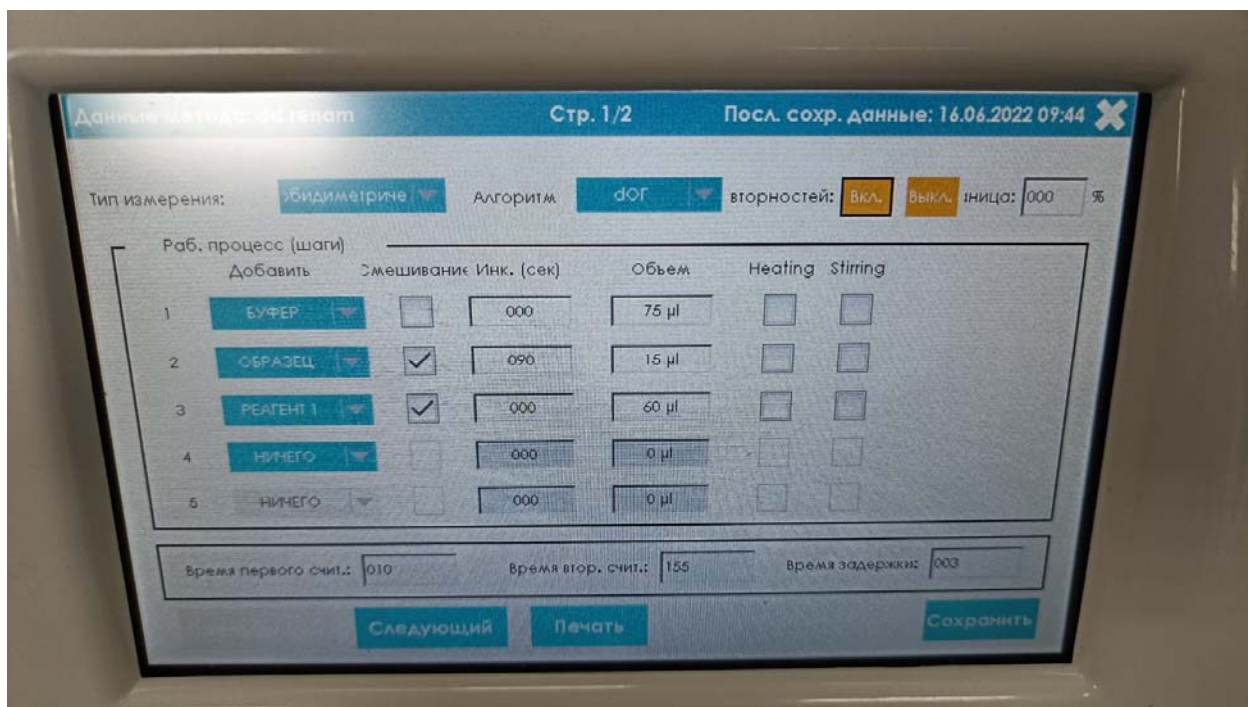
Данные методики: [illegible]

Стр. 1/2

Посл. сохр. данные: 16.06.2022 09:44

Тип измерения: бидиметриче

Алгоритм dOГ

вторностей: Вкл. Выкл.

ница: 000 %

Раб. процесс (шаги)

| | Добавить | Смешивание | Инк. (сек) | Обьем | Heating | Stirring |
|---|---|---|---|---|---|---|
| 1 | БУФЕР | | 000 | 75 µl | | |
| 2 | ОБРАЗЕЦ | ✓ | 090 | 15 µl | | |
| 3 | РЕАГЕНТ 1 | ✓ | 000 | 60 µl | | |
| 4 | НИЧЕГО | | 000 | 0 µl | | |
| 5 | НИЧЕГО | | 000 | 0 µl | | |

Время первого счит.: 010

Время втор. счит.: 155

Время задержки: 003

Следующий

Печать

Сохранить